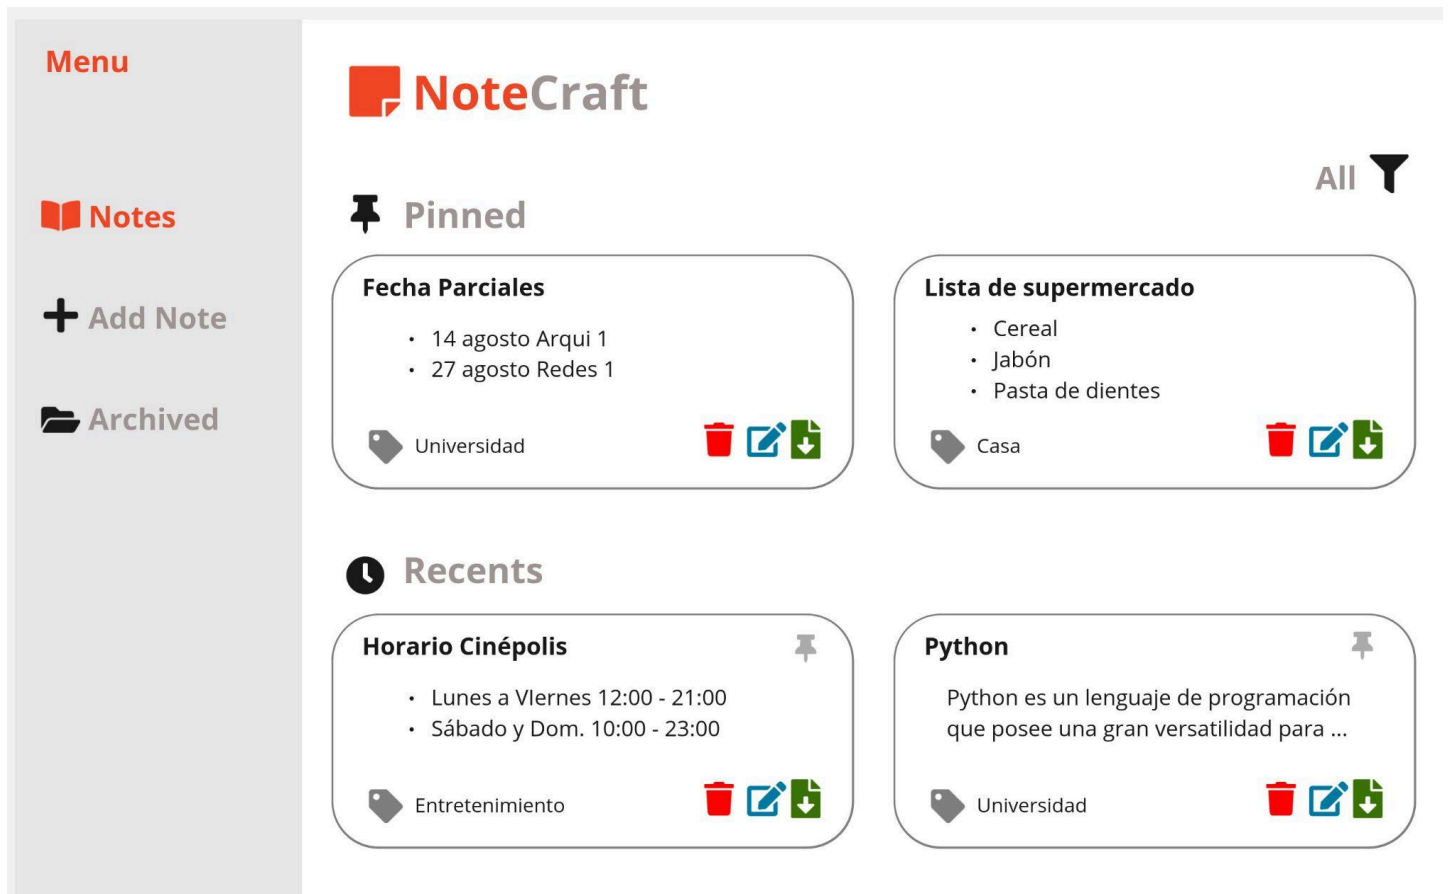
Menu

Notes

Add Note

Archived

NoteCraft

All

Pinned

Fecha Parciales

- 14 agosto Arqui 1
- 27 agosto Redes 1

Universidad

Lista de supermercado

- Cereal
- Jabón
- Pasta de dientes

Casa

Recents

Horario Cinépolis

- Lunes a VIernes 12:00 - 21:00
- Sábado y Dom. 10:00 - 23:00

Entretenimiento

Python

Python es un lenguaje de programación que posee una gran versatilidad para ...

Universidad